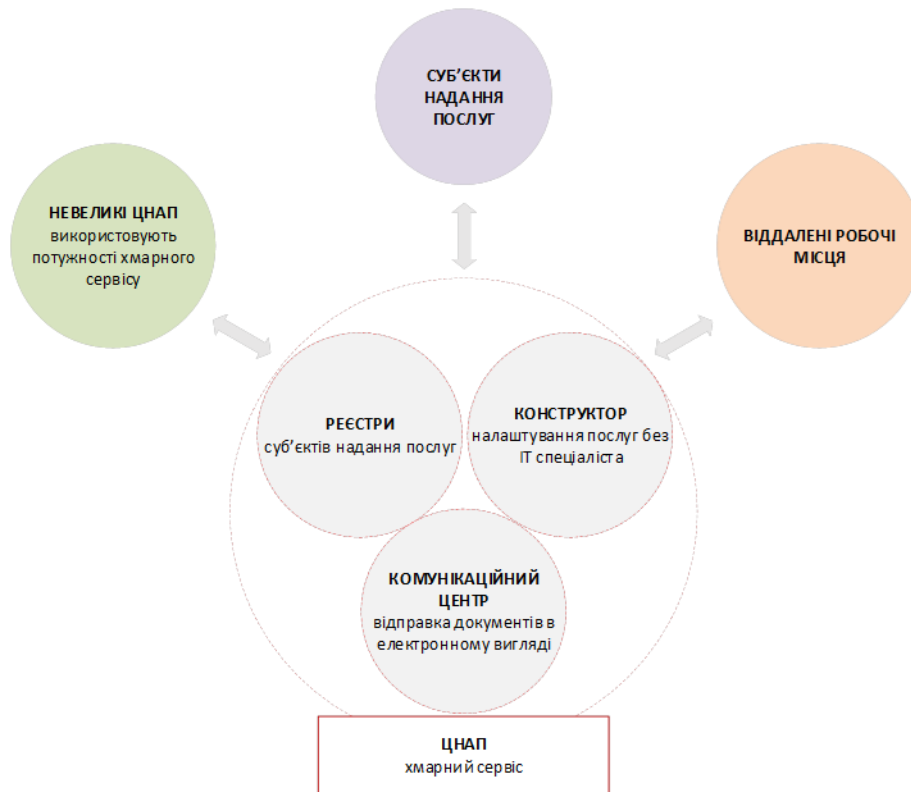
СУБ'ЄКТИ НАДАННЯ ПОСЛУГ

НЕВЕЛИКІ ЦНАП
використовують потужності хмарного сервісу

ВІДДАЛЕНІ РОБОЧІ МІСЦЯ

РЕЄСТРИ
суб'єктів надання послуг

КОНСТРУКТОР
налаштування послуг без ІТ спеціаліста

КОМУНІКАЦІЙНИЙ ЦЕНТР
відправка документів в електронному вигляді

ЦНАП
хмарний сервіс